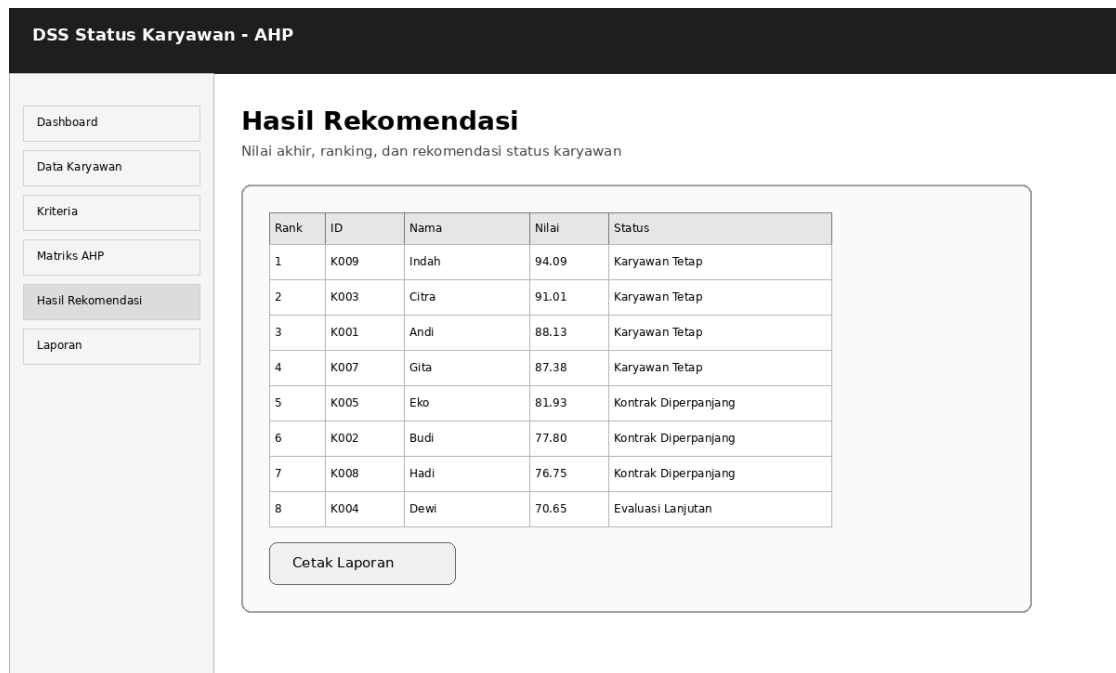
DSS Status Karyawan - AHP

Dashboard

Data Karyawan

Kriteria

Matriks AHP

Hasil Rekomendasi

Laporan

Hasil Rekomendasi

Nilai akhir, ranking, dan rekomendasi status karyawan

| Rank | ID | Nama | Nilai | Status |
|---|---|---|---|---|
| 1 | K009 | Indah | 94.09 | Karyawan Tetap |
| 2 | K003 | Citra | 91.01 | Karyawan Tetap |
| 3 | K001 | Andi | 88.13 | Karyawan Tetap |
| 4 | K007 | Gita | 87.38 | Karyawan Tetap |
| 5 | K005 | Eko | 81.93 | Kontrak Diperpanjang |
| 6 | K002 | Budi | 77.80 | Kontrak Diperpanjang |
| 7 | K008 | Hadi | 76.75 | Kontrak Diperpanjang |
| 8 | K004 | Dewi | 70.65 | Evaluasi Lanjutan |

Cetak Laporan